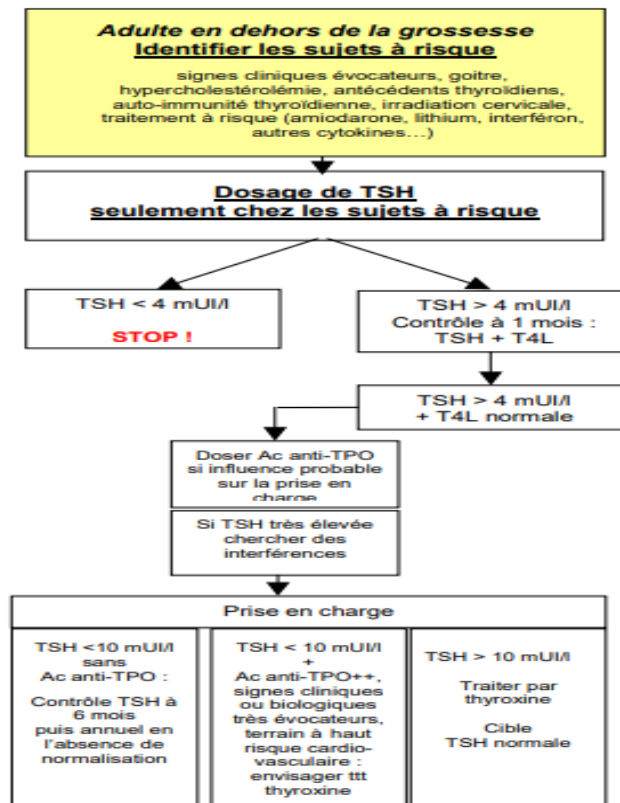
Adulte en dehors de la grossesse
Identifier les sujets à risque

signes cliniques évocateurs, goitre, hypercholestérolémie, antécédents thyroïdiens, auto-immunité thyroïdienne, irradiation cervicale, traitement à risque (amiodarone, lithium, interféron, autres cytokines…)

Dosage de TSH
seulement chez les sujets à risque

TSH < 4 mUI/l

STOP !

TSH > 4 mUI/l
Contrôle à 1 mois :
TSH + T4L

TSH > 4 mUI/l
+ T4L normale

Doser Ac anti-TPO si influence probable sur la prise en charge

Si TSH très élevée chercher des interférences

Prise en charge

TSH <10 mUI/l sans Ac anti-TPO :

Contrôle TSH à 6 mois puis annuel en l'absence de normalisation

TSH < 10 mUI/l + Ac anti-TPO++, signes cliniques ou biologiques très évocateurs, terrain à haut risque cardio-vasculaire : envisager ttt thyroxine

TSH > 10 mUI/l

Traiter par thyroxine

Cible TSH normale